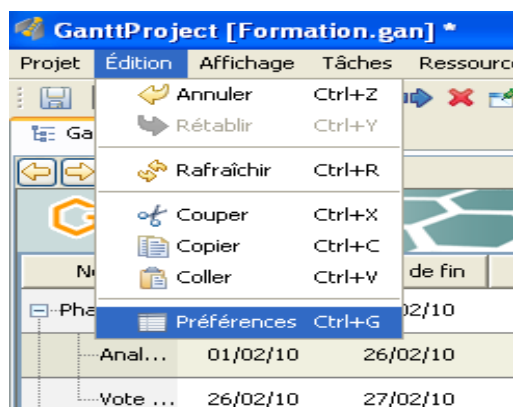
GanttProject [Formation.gan] *

Projet Édition Affichage Tâches Ressourc

Annuler Ctrl+Z
Rétablir Ctrl+Y
Rafraîchir Ctrl+R
Couper Ctrl+X
Copier Ctrl+C
Coller Ctrl+V
Préférences Ctrl+G

Ga

N

de fin

Pha

02/10

Anal... 01/02/10 26/02/10

Vote ... 26/02/10 27/02/10